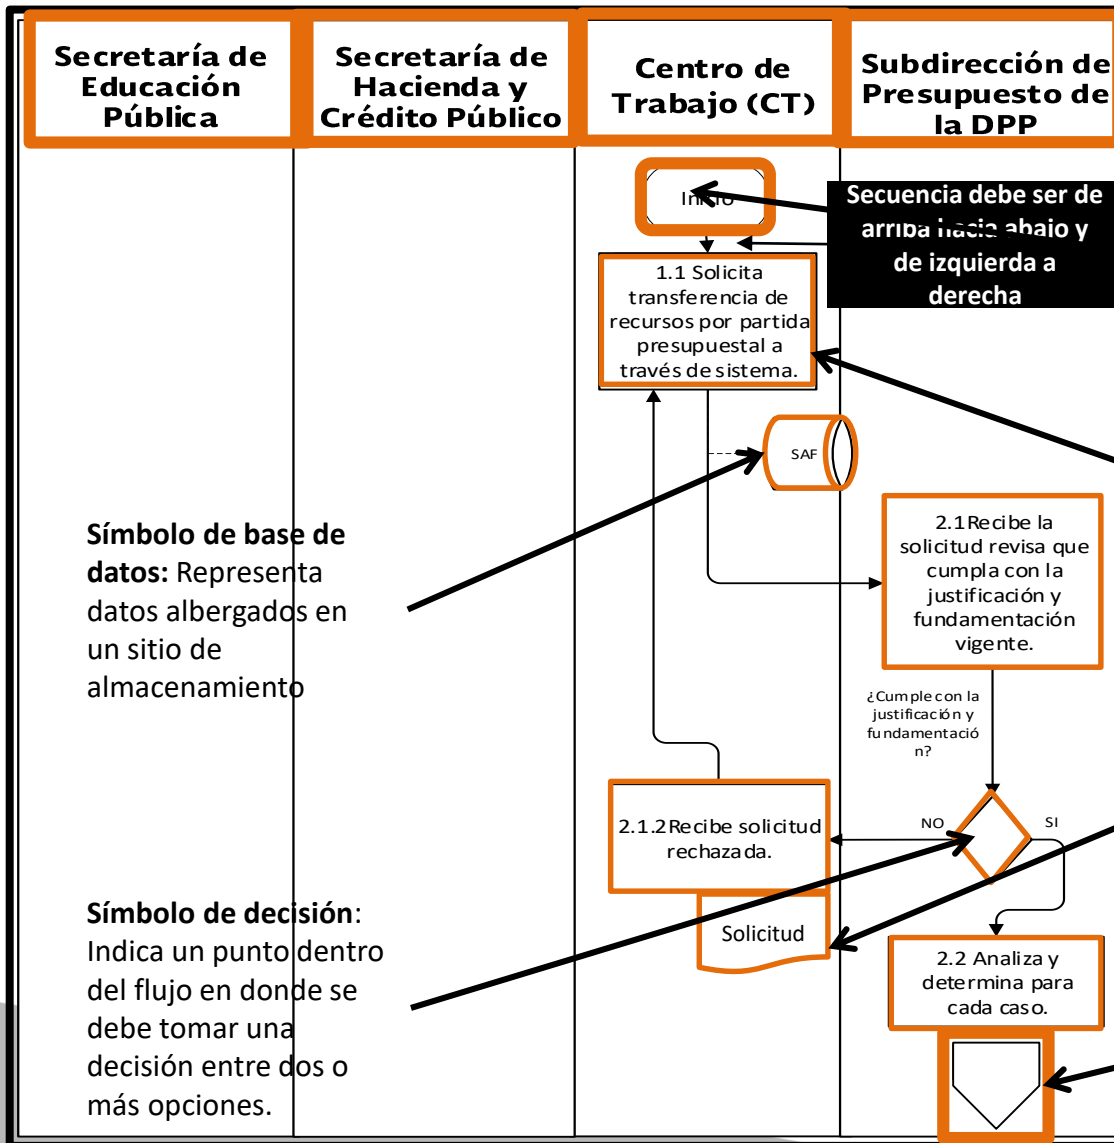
Secretaría de Educación Pública

Secretaría de Hacienda y Crédito Público

Centro de Trabajo (CT)

Subdirección de Presupuesto de la DPP

Inicio

Secuencia debe ser de arriba hacia abajo y de izquierda a derecha

1.1 Solicita transferencia de recursos por partida presupuestal a través de sistema.

SAF

Símbolo de base de datos: Representa datos albergados en un sitio de almacenamiento

2.1 Recibe la solicitud revisa que cumpla con la justificación y fundamentación vigente.

¿Cumple con la justificación y fundamentación?

NO

SI

2.1.2 Recibe solicitud rechazada.

Solicitud

Símbolo de decisión: Indica un punto dentro del flujo en donde se debe tomar una decisión entre dos o más opciones.

2.2 Analiza y determina para cada caso.